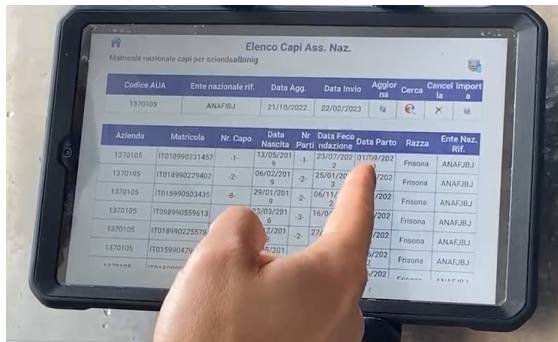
Elenco Capi Ass. Naz.

Matricola nazionale capi per aziendalbinig

| Codice AUA | Ente nazionale rif. | Data Agg. | Data Invio | Aggiorna | Cerca | Cancella | Importa |
|---|---|---|---|---|---|---|---|
| 1370105 | ANAFIBJ | 21/10/2022 | 22/02/2023 | | | × | |

| Azienda | Matricola | Nr. Capo | Data Nascita | Nr Parti | Data Fecondazione | Data Parto | Razza | Ente Naz. Rif. |
|---|---|---|---|---|---|---|---|---|
| 1370105 | IT018990231457 | -1- | 13/05/2019 | -1- | 23/07/2022 | 01/08/202 | Frisona | ANAFIBJ |
| 1370105 | IT018990229402 | -2- | 06/02/2019 | -2- | 25/01/2023 | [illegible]/202 | Frisona | ANAFIBJ |
| 1370105 | IT015990503435 | -8- | 29/01/2019 | -2- | 06/11/2022 | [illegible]/202 | Frisona | ANAFIBJ |
| 1370105 | IT098990559613 | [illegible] | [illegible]03/2016 | -3- | 16/0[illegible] | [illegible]/202 | Frisona | ANAFIBJ |
| 1370105 | IT018990225578 | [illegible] | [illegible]/201 | -2- | 27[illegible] | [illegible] | Frisona | ANAFIBJ |
| 1370105 | IT015990476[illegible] | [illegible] | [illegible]/201 | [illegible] | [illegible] | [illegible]/202 | Frisona | ANAFIBJ |
| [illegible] | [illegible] | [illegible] | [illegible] | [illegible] | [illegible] | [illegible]/202 | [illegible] | ANAFIBJ |